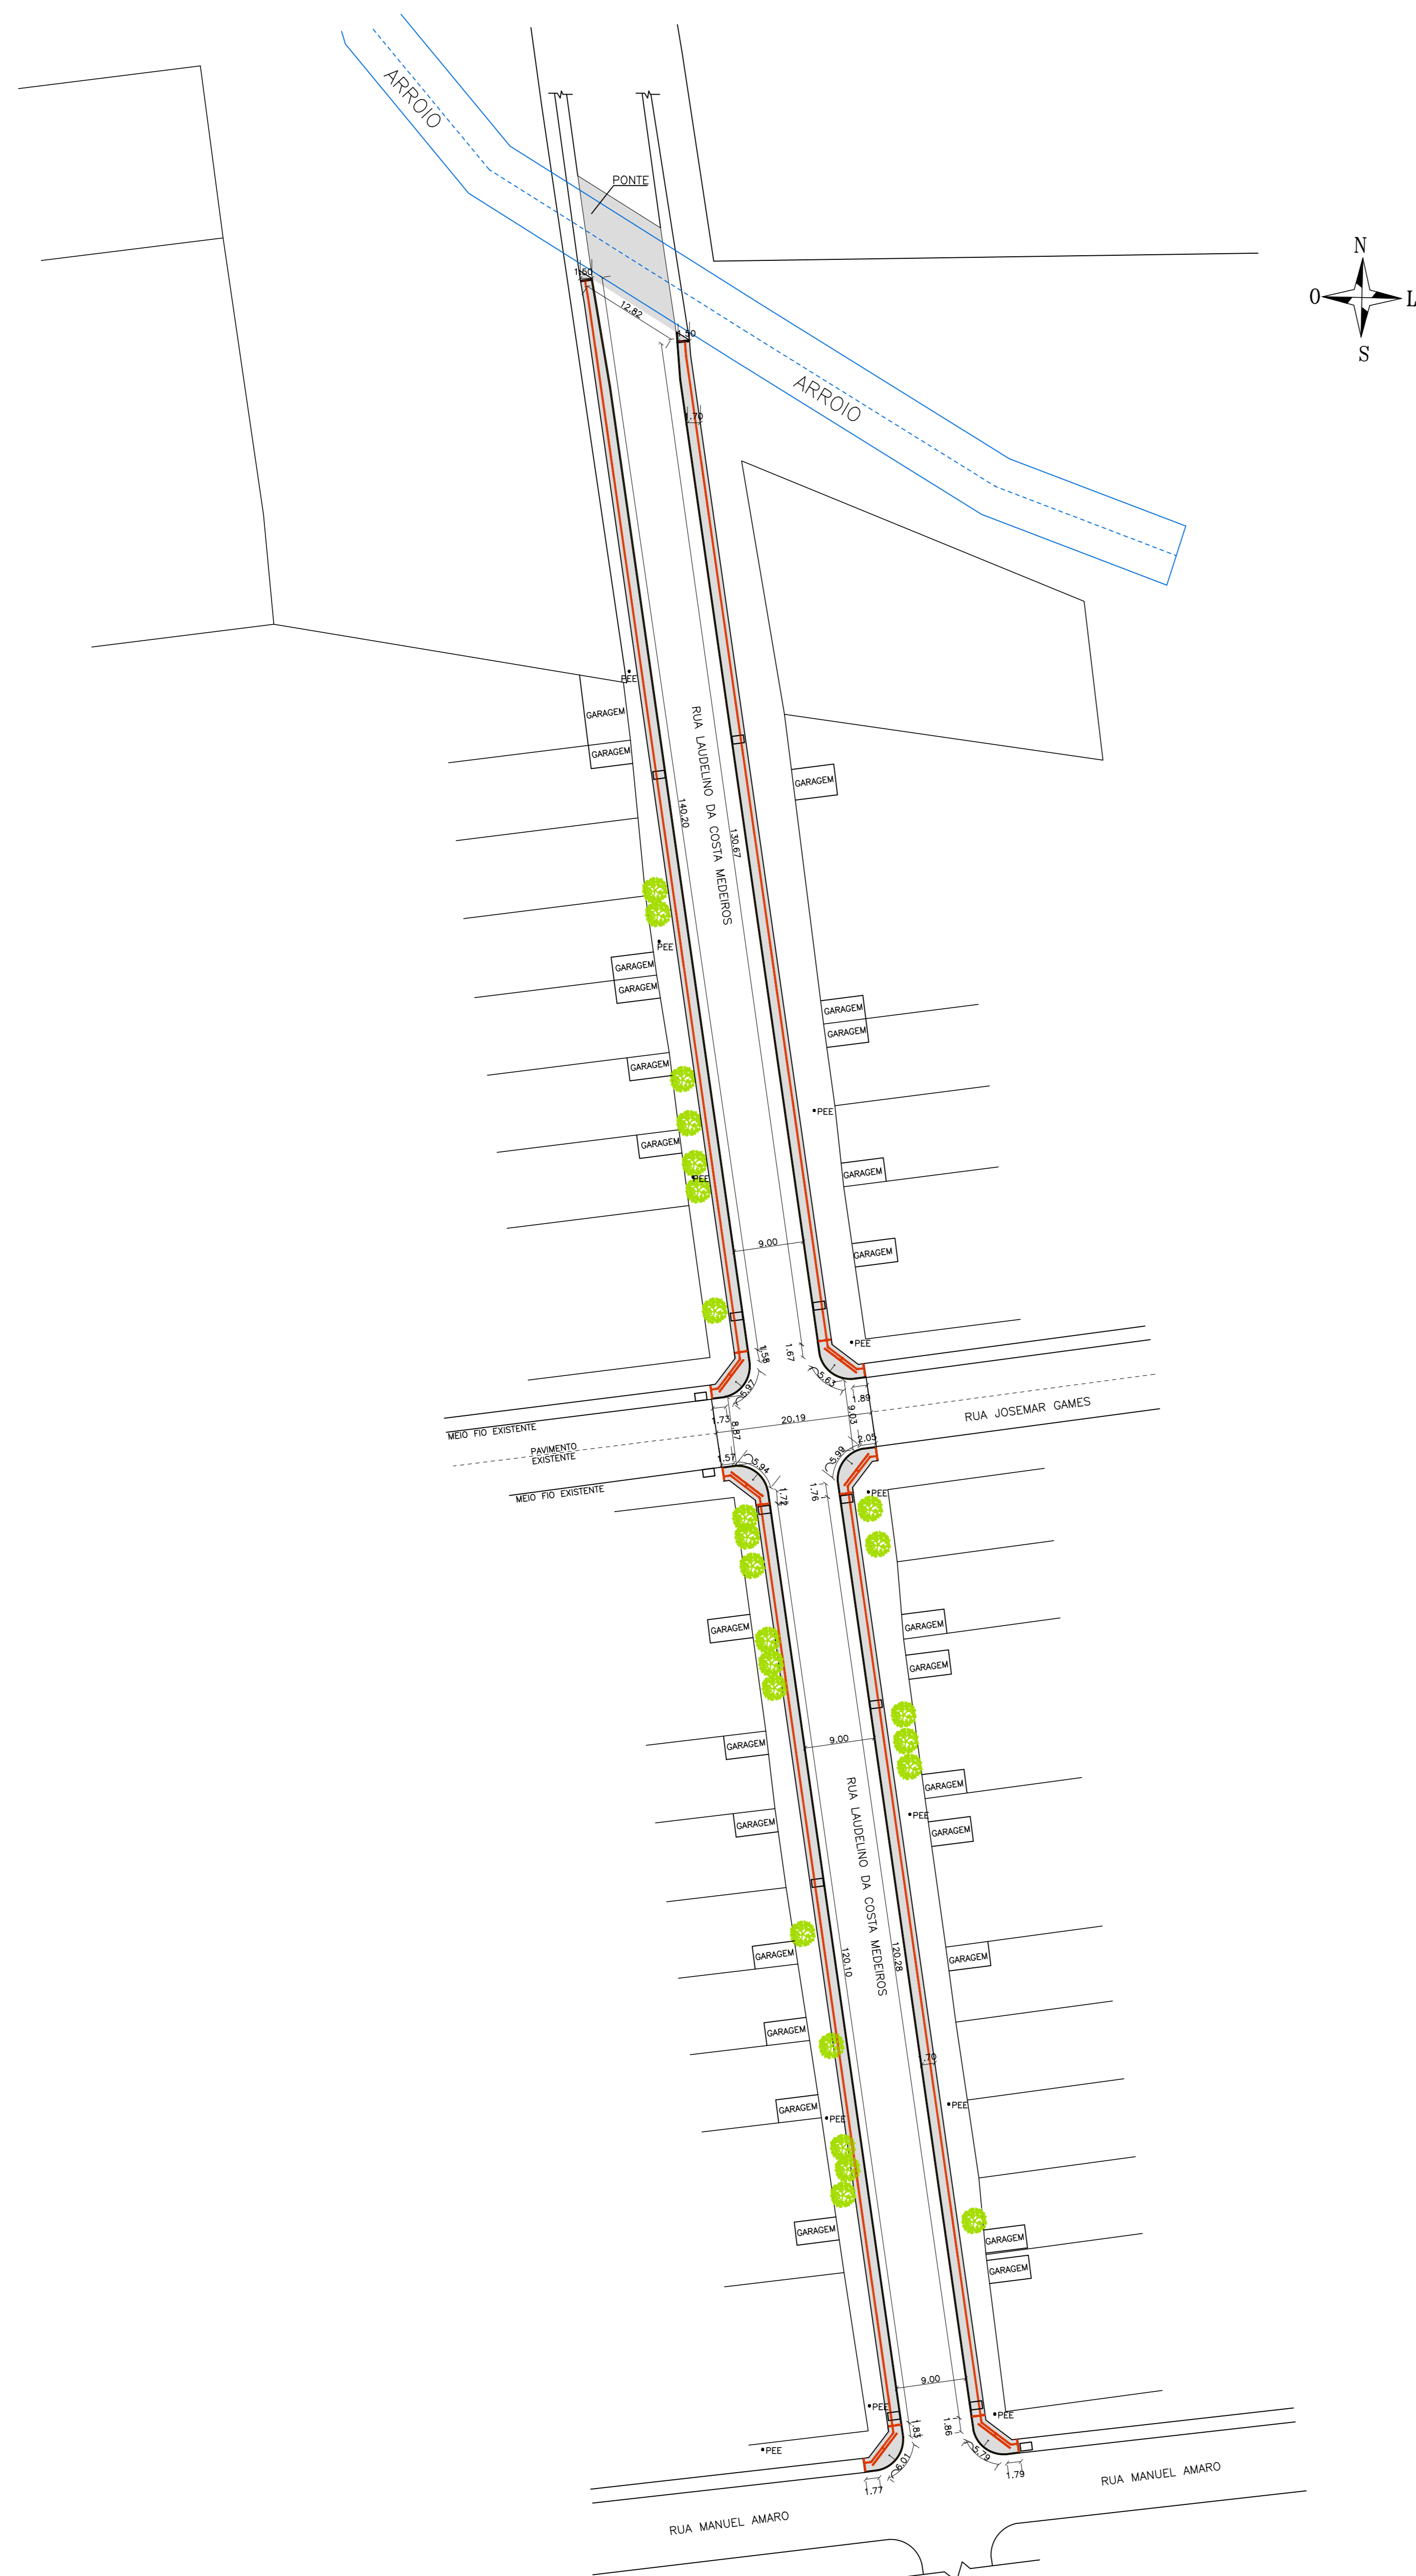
ARROIO
PONTE
N
O
L
S
1.50
12.82
1.50
ARROIO
1.70
PEE
GARAGEM
GARAGEM
RUA LAUDELINO DA COSTA MEDEIROS
140.20
130.67
GARAGEM
PEE
GARAGEM
GARAGEM
GARAGEM
GARAGEM
GARAGEM
PEE
GARAGEM
PEE
GARAGEM
9.00
GARAGEM
PEE
1.58
1.67
5.97
5.63
1.89
1.73
8.87
20.19
9.03
RUA JOSEMAR GAMES
MEIO FIO EXISTENTE
PAVIMENTO EXISTENTE
MEIO FIO EXISTENTE
1.57
5.94
5.99
2.05
1.72
1.76
PEE
GARAGEM
GARAGEM
GARAGEM
9.00
GARAGEM
GARAGEM
GARAGEM
PEE
GARAGEM
RUA LAUDELINO DA COSTA MEDEIROS
120.10
120.28
GARAGEM
GARAGEM
1.70
GARAGEM
PEE
PEE
GARAGEM
GARAGEM
GARAGEM
9.00
PEE
PEE
1.83
1.86
PEE
6.01
5.79
1.77
1.79
RUA MANUEL AMARO
RUA MANUEL AMARO